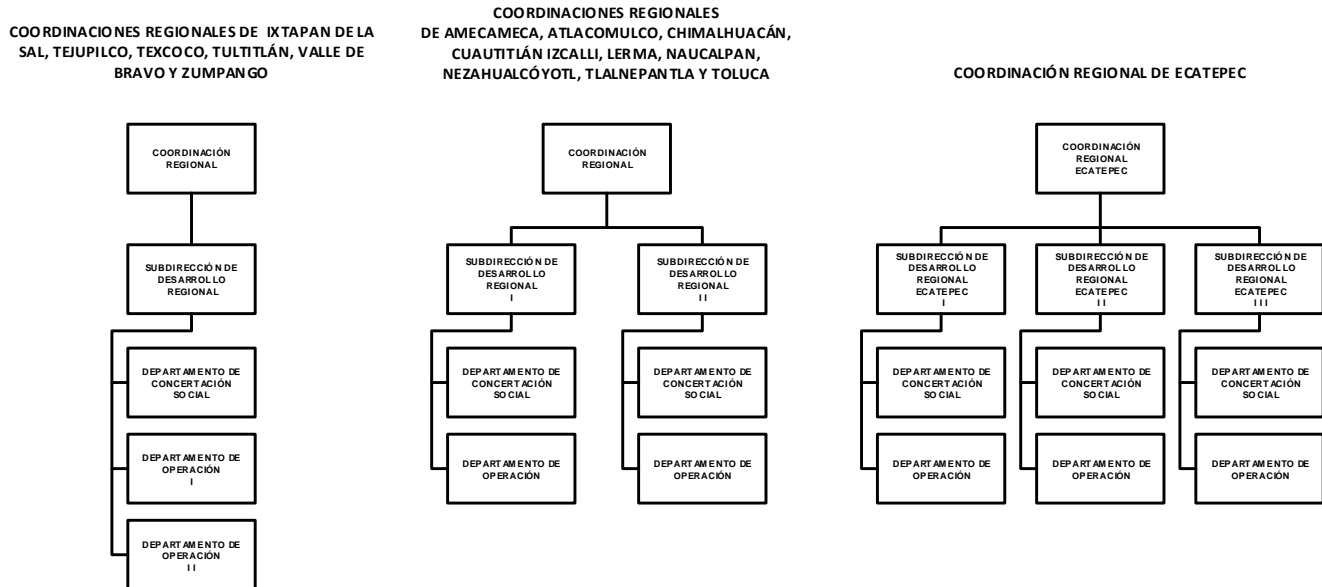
COORDINACIONES REGIONALES DE IXTAPAN DE LA SAL, TEJUPILCO, TEXCOCO, TULTITLÁN, VALLE DE BRAVO Y ZUMPANGO

COORDINACIÓN REGIONAL

SUBDIRECCIÓN DE DESARROLLO REGIONAL

DEPARTAMENTO DE CONCERTACIÓN SOCIAL

DEPARTAMENTO DE OPERACIÓN I

DEPARTAMENTO DE OPERACIÓN II

COORDINACIONES REGIONALES DE AMECAMECA, ATLACOMULCO, CHIMALHUACÁN, CUAUTITLÁN IZCALLI, LERMA, NAUCALPAN, NEZAHUALCÓYOTL, TLALNEPANTLA Y TOLUCA

COORDINACIÓN REGIONAL

SUBDIRECCIÓN DE DESARROLLO REGIONAL I

DEPARTAMENTO DE CONCERTACIÓN SOCIAL

DEPARTAMENTO DE OPERACIÓN

SUBDIRECCIÓN DE DESARROLLO REGIONAL II

DEPARTAMENTO DE CONCERTACIÓN SOCIAL

DEPARTAMENTO DE OPERACIÓN

COORDINACIÓN REGIONAL DE ECATEPEC

COORDINACIÓN REGIONAL ECATEPEC

SUBDIRECCIÓN DE DESARROLLO REGIONAL ECATEPEC I

DEPARTAMENTO DE CONCERTACIÓN SOCIAL

DEPARTAMENTO DE OPERACIÓN

SUBDIRECCIÓN DE DESARROLLO REGIONAL ECATEPEC II

DEPARTAMENTO DE CONCERTACIÓN SOCIAL

DEPARTAMENTO DE OPERACIÓN

SUBDIRECCIÓN DE DESARROLLO REGIONAL ECATEPEC III

DEPARTAMENTO DE CONCERTACIÓN SOCIAL

DEPARTAMENTO DE OPERACIÓN